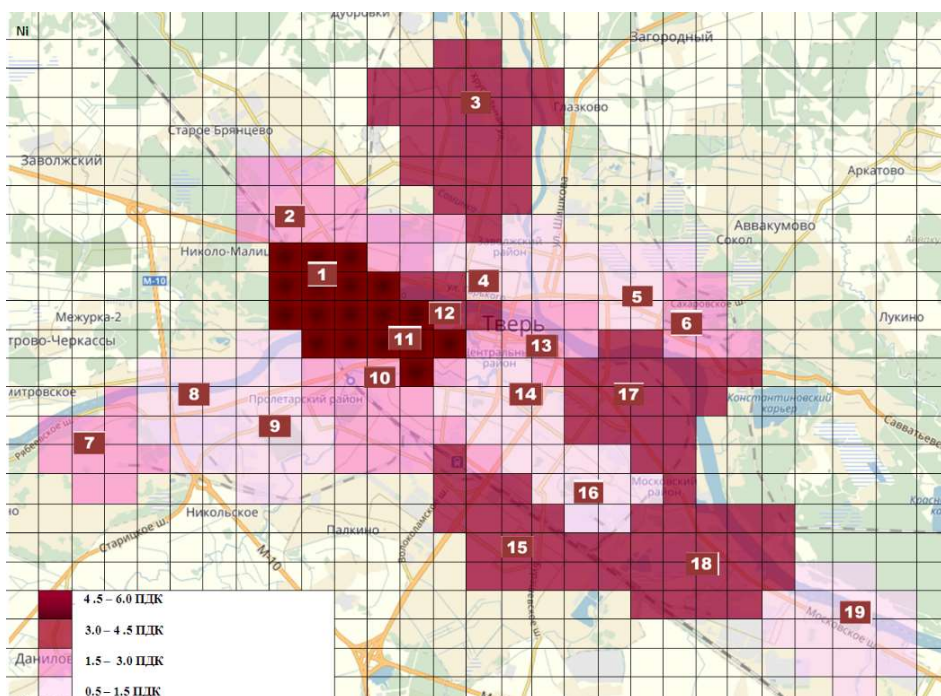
Ni
Дубровки
Загородный
3
Глазково
Старое Брянцево
Заволжский
Аркатово
2
Аввакумово
Сокол
Николо-Малица
Заволжский район
ул. Шишкова
М-10
1
4
5
Межурка-2
12
6
Лукино
Тверь
трово-Черкассы
11
13
Центральный район
итровское
10
8
Пролетарский район
14
17
Константиновский карьер
9
7
Савватьев
16
Московский район
Никольское
Палкино
Волоколамский
15
М-10
18
4.5 – 6.0 ПДК
3.0 – 4.5 ПДК
19
Московское ш.
Данилов
1.5 – 3.0 ПДК
0.5 – 1.5 ПДК